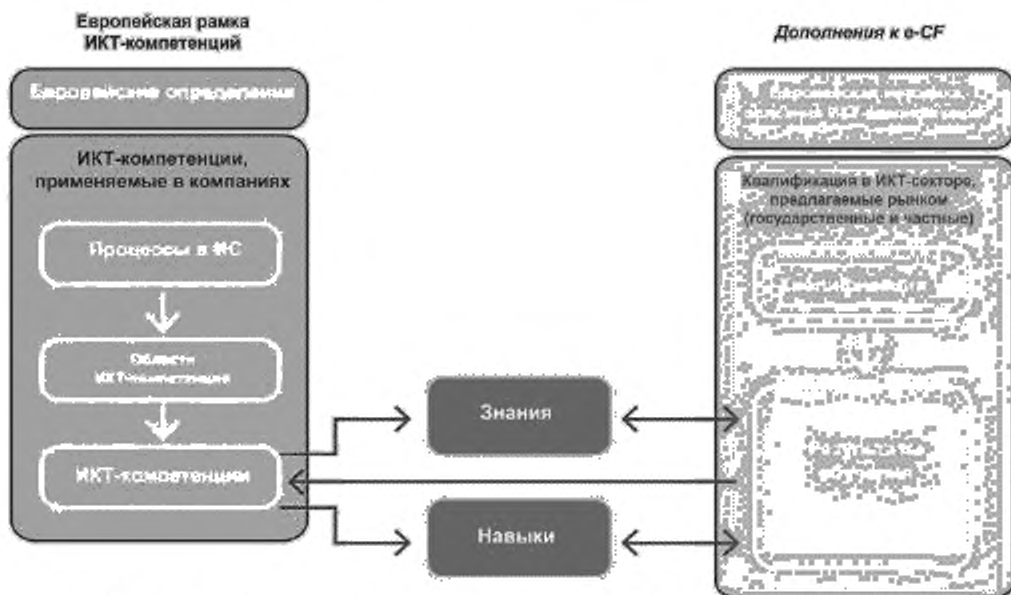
Европейская рамка ИКТ-компетенций

Дополнения к e-CF

Европейские определения

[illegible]

ИКТ-компетенции, применяемые в компаниях

Квалификация в ИКТ-секторе, предлагаемые рынком (государственные и частные)

Процессы в ИС

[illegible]

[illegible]

Области ИКТ-компетенции

Знания

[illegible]

ИКТ-компетенции

Навыки